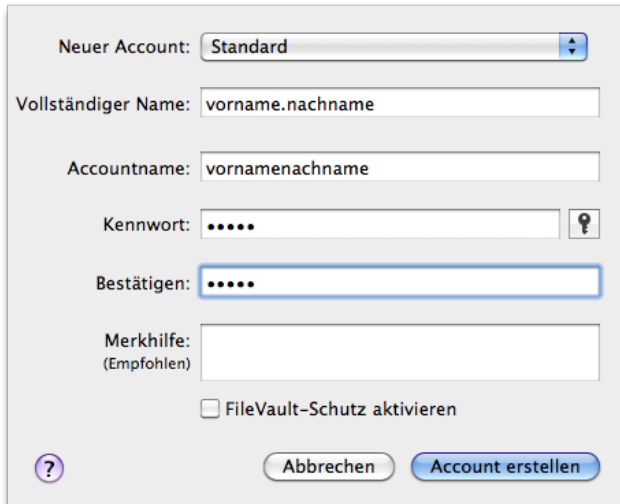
Neuer Account: Standard

Vollständiger Name: vorname.nachname

Accountname: vornamenachname

Kennwort: •••••

Bestätigen: •••••

Merkhilfe:
(Empfohlen)

FileVault-Schutz aktivieren

?

Abbrechen

Account erstellen